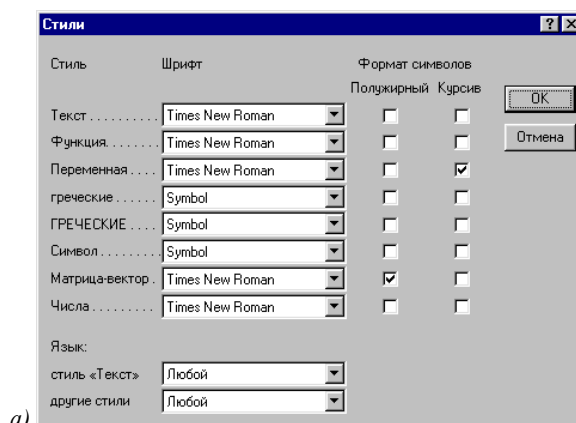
Стили

? X

| Стиль | Шрифт | Полужирный | Курсив |
|---|---|---|---|
| Текст.......... | Times New Roman | ☐ | ☐ |
| Функция........ | Times New Roman | ☐ | ☐ |
| Переменная.... | Times New Roman | ☐ | ☑ |
| греческие...... | Symbol | ☐ | ☐ |
| ГРЕЧЕСКИЕ.... | Symbol | ☐ | ☐ |
| Символ.......... | Symbol | ☐ | ☐ |
| Матрица-вектор. | Times New Roman | ☑ | ☐ |
| Числа......... | Times New Roman | ☐ | ☐ |

Формат символов

OK

Отмена

Язык:

стиль «Текст» Любой

другие стили Любой

а)